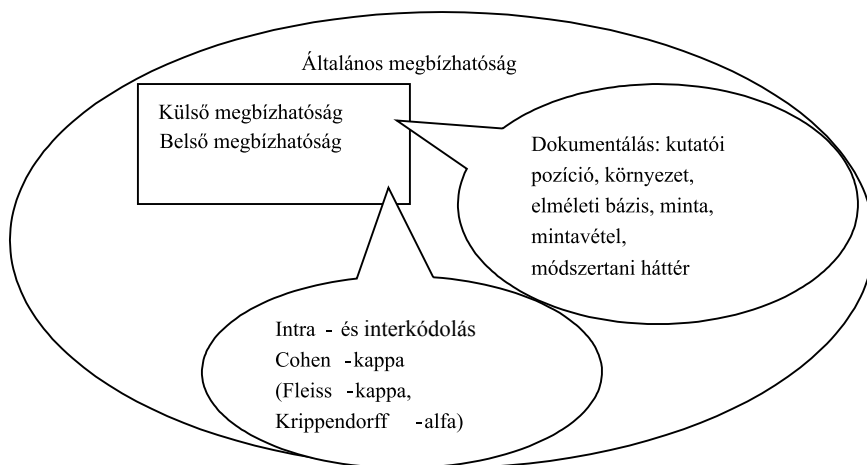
Általános megbízhatóság

Külső megbízhatóság
Belső megbízhatóság

Dokumentálás: kutatói pozíció, környezet, elméleti bázis, minta, mintavétel, módszertani háttér

Intra - és interkódolás
Cohen -kappa
(Fleiss -kappa,
Krippendorff -alfa)